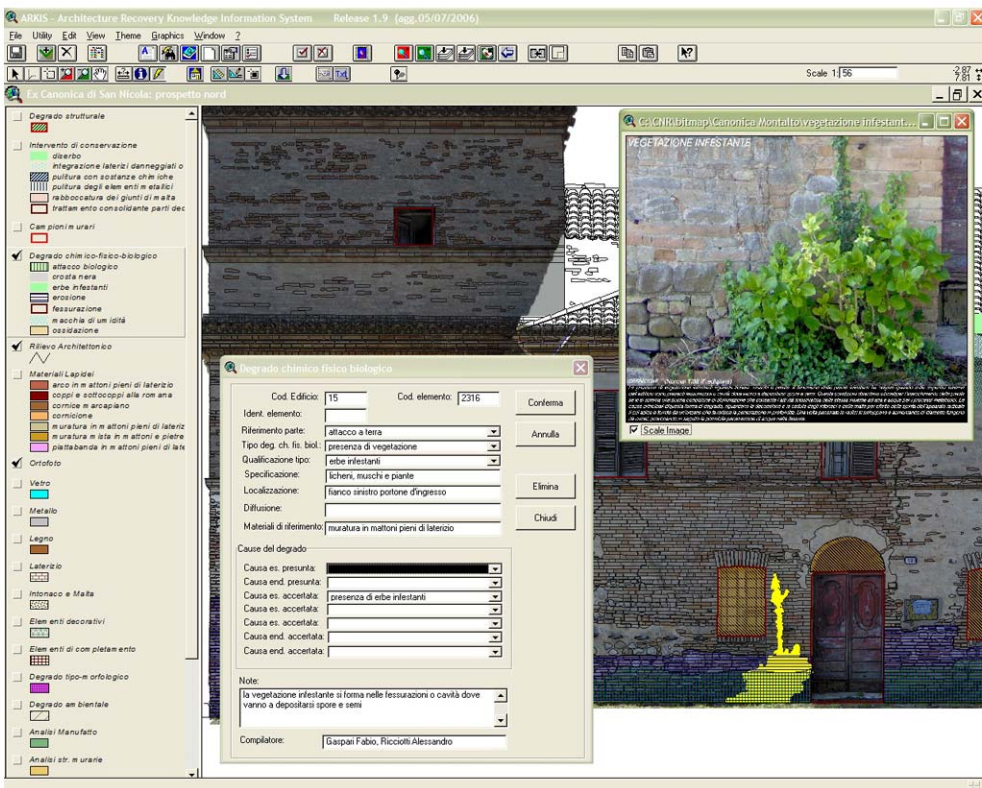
ARKIS - Architecture Recovery Knowledge Information System Release 1.9 (agg.05/07/2006)

File Utility Edit View Theme Graphics Window ?

Scale 1: 56

Ex Canonica di San Nicola: prospetto nord

Degrado strutturale

Intervento di conservazione
diserbo
integrazione laterizi danneggiati o
pulitura con sostanze chimiche
pulitura degli elementi metallici
rabboccatura dei giunti di malta
trattamento consolidante parti dec

Campioni murari

Degrado chimico-fisico-biologico
attacco biologico
crosta nera
erbe infestanti
erosione
fessurazione
macchie di umidità
ossidazione

Rilievo Architettonico

Materiali Lapidei
arco in mattoni pieni di laterizio
coppi e sottocoppi alla romana
cornice marcapiano
cornicione
muratura in mattoni pieni di lateriz
muratura mista in mattoni e pietre
piattabanda in mattoni pieni di late

Ortofoto

Vetro

Metallo

Legno

Laterizio

Intonaco e Malta

Elementi decorativi

Elementi di completamento

Degrado tipo-morfologico

Degrado ambientale

Analisi Manufatto

Analisi str. murarie

C:\CNR\bitmap\Canonica Montalto\vegetazione infestant...

VEGETAZIONE INFESTANTE

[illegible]

Scale Image

Degrado chimico fisico biologico

Cod. Edificio: 15
Cod. elemento: 2316
Ident. elemento:
Riferimento parte: attacco a terra
Tipo deg. ch. fis. biol.: presenza di vegetazione
Qualificazione tipo: erbe infestanti
Specificazione: licheni, muschi e piante
Localizzazione: fianco sinistro portone d'ingresso
Diffusione:
Materiali di riferimento: muratura in mattoni pieni di laterizio

Conferma
Annulla
Elimina
Chiudi

Cause del degrado
Causa es. presunta:
Causa end. presunta:
Causa es. accertata: presenza di erbe infestanti
Causa es. accertata:
Causa es. accertata:
Causa end. accertata:
Causa end. accertata:

Note:
la vegetazione infestante si forma nelle fessurazioni o cavità dove vanno a depositarsi spore e semi

Compilatore: Gaspari Fabio, Ricciotti Alessandro